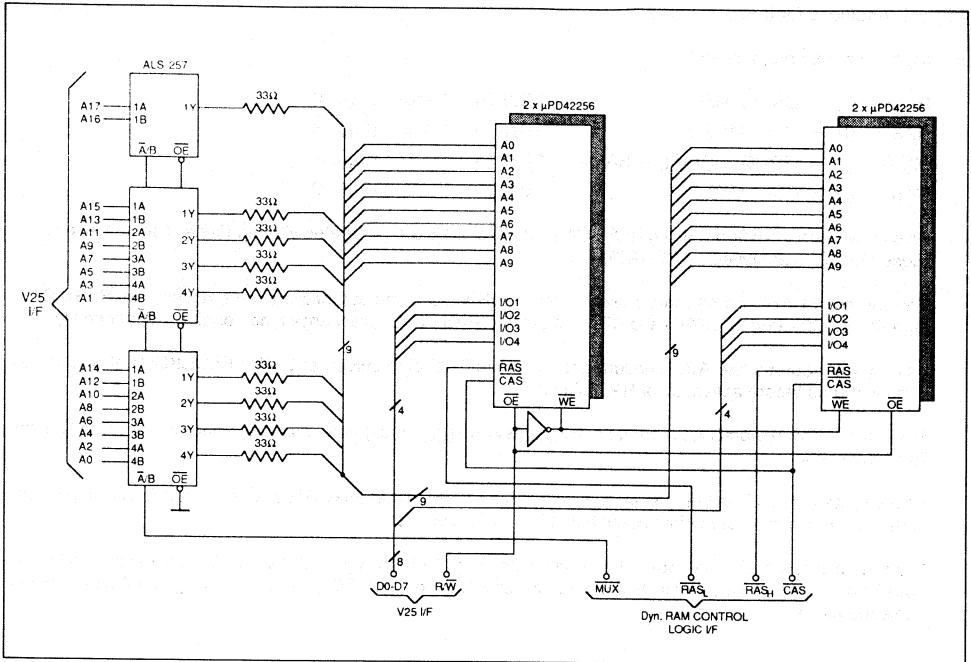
ALS 257

A17 1A 1Y
A16 1B
$\overline{A}/B$ $\overline{OE}$

33Ω

A15 1A
A13 1B
A11 2A
A9 2B
A7 3A
A5 3B
A3 4A
A1 4B
1Y
2Y
3Y
4Y
$\overline{A}/B$ $\overline{OE}$

33Ω
33Ω
33Ω
33Ω

V25 I/F

A14 1A
A12 1B
A10 2A
A8 2B
A6 3A
A4 3B
A2 4A
A0 4B
1Y
2Y
3Y
4Y
$\overline{A}/B$ $\overline{OE}$

33Ω
33Ω
33Ω
33Ω

2 x μPD42256
A0
A1
A2
A3
A4
A5
A6
A7
A8
A9
I/O1
I/O2
I/O3
I/O4
$\overline{RAS}$
$\overline{CAS}$
$\overline{OE}$ $\overline{WE}$

2 x μPD42256
A0
A1
A2
A3
A4
A5
A6
A7
A8
A9
I/O1
I/O2
I/O3
I/O4
$\overline{RAS}$
$\overline{CAS}$
$\overline{WE}$ $\overline{OE}$

9
4
9
9
4
8

D0-D7 R/$\overline{W}$
V25 I/F

$\overline{MUX}$ $\overline{RAS_L}$ $\overline{RAS_H}$ $\overline{CAS}$
Dyn. RAM CONTROL
LOGIC I/F